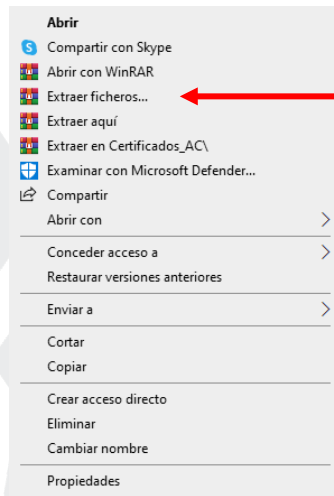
Abrir
Compartir con Skype
Abrir con WinRAR
Extraer ficheros...
Extraer aquí
Extraer en Certificados_AC\
Examinar con Microsoft Defender...
Compartir
Abrir con

Conceder acceso a
Restaurar versiones anteriores

Enviar a

Cortar
Copiar

Crear acceso directo
Eliminar
Cambiar nombre

Propiedades